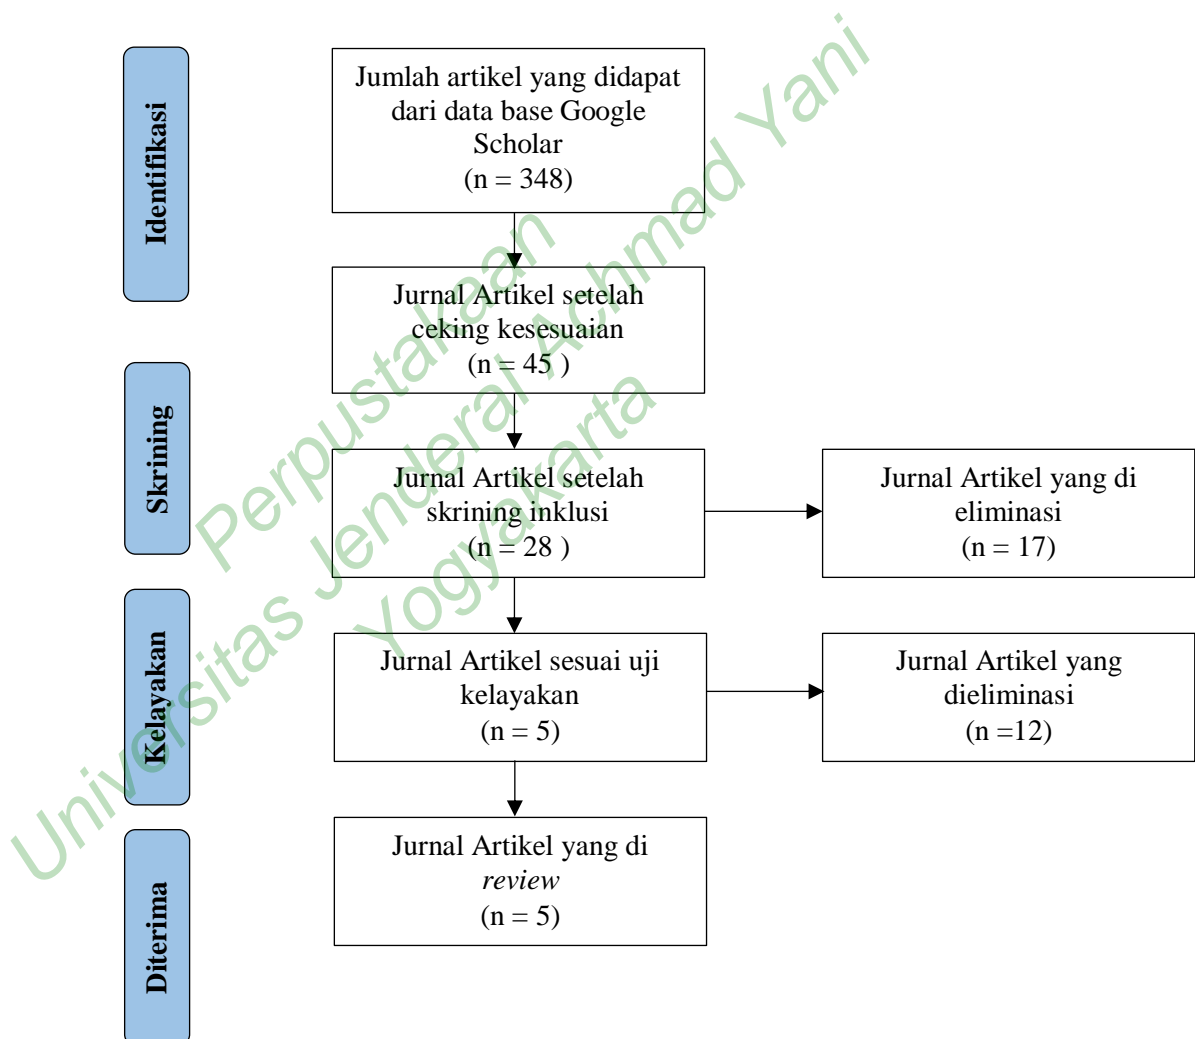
Identifikasi

Jumlah artikel yang didapat dari data base Google Scholar
(n = 348)

Jurnal Artikel setelah ceking kesesuaian
(n = 45 )

Skrining

Jurnal Artikel setelah skrining inklusi
(n = 28 )

Jurnal Artikel yang di eliminasi
(n = 17)

Kelayakan

Jurnal Artikel sesuai uji kelayakan
(n = 5)

Jurnal Artikel yang dieliminasi
(n =12)

Diterima

Jurnal Artikel yang di *review*
(n = 5)

Perpustakaan
Universitas Jenderal Achmad Yani
Yogyakarta